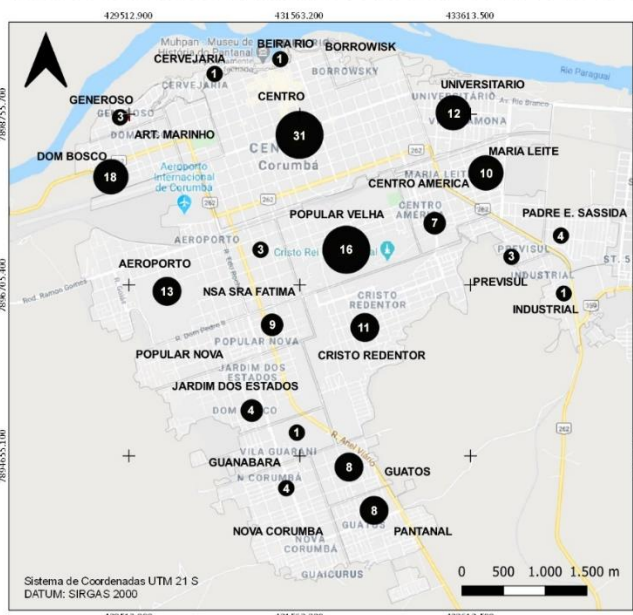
429512.900
431563.200
433613.500

Muhpan Museu de História do Pantanal
BEIRA RIO
1
BORROWISK
CERVEJARIA
1
CERVEJARIA
BORROWSK
Rio Paraguai
7898755.700
GENEROSO
3
GENEROSO
CENTRO
UNIVERSITARIO
UNIVERSITÁRIO
12
Av. Rio Branco
ART. MARINHO
31
CENTRO
Corumbá
DOM BOSCO
MARIA LEITE
18
Aeroporto Internacional de Corumbá
10
CENTRO AMERICA
262
POPULAR VELHA
CENTRO AMÉRICA
7
PADRE E. SASSIDA
262
AEROPORTO
3
16
Cristo Rei
4
PREVISUL
3
INDUSTRIAL
ST. 5
7896705.400
AEROPORTO
13
NSA SRA FATIMA
CRISTO REDENTOR
PREVISUL
Rod. Ramon Gomes
1
INDUSTRIAL
R. Dom Pedro II
9
11
POPULAR NOVA
POPULAR NOVA
CRISTO REDENTOR
JARDIM DOS ESTADOS
JARDIM DOS ESTADOS
DOM BOSCO
4
7894655.100
1
VILA GUARANI
R. Ariel Vário
GUANABARA
8
GUATOS
N. CORUMBÁ
4
NOVA CORUMBA
8
PANTANAL
GUATOS
NOVA CORUMBÁ
GUAICURUS
Sistema de Coordenadas UTM 21 S
DATUM: SIRGAS 2000
0 500 1.000 1.500 m
429512.900
431563.200
433613.500